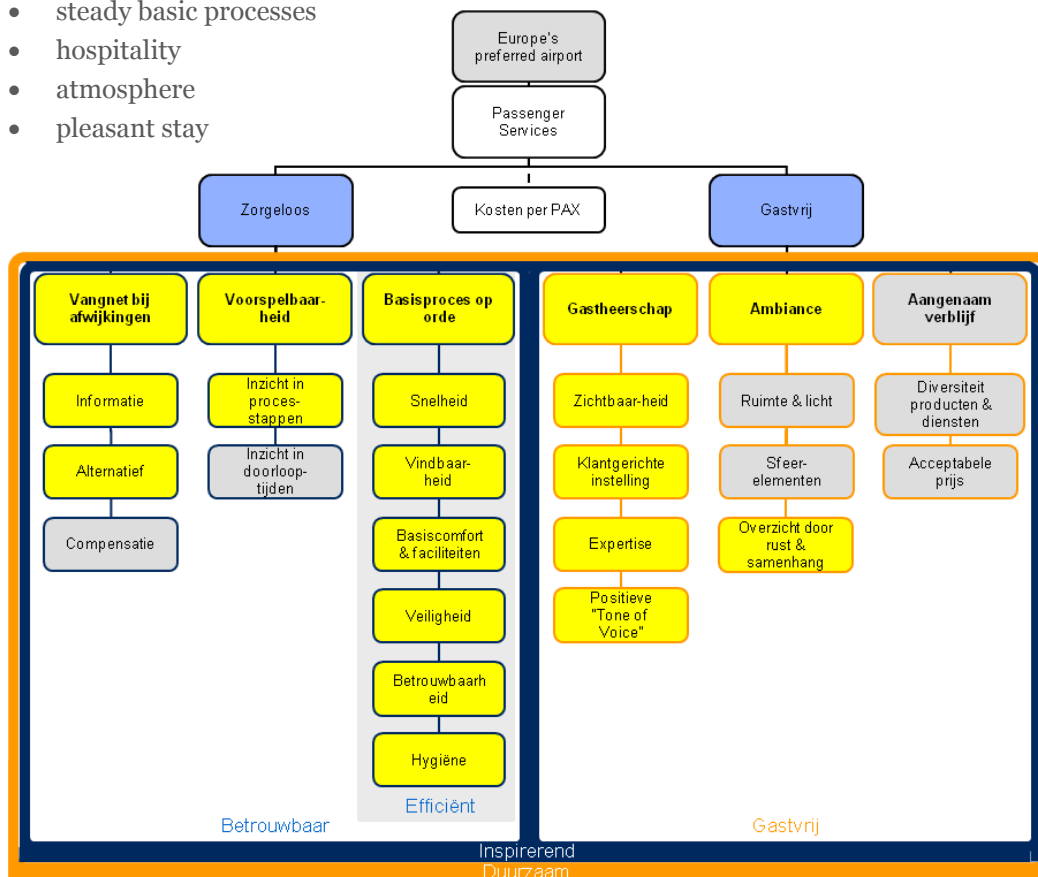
- steady basic processes
- hospitality
- atmosphere
- pleasant stay

Europe's preferred airport

Passenger Services

Zorgeloos

Kosten per PAX

Gastvrij

Vangnet bij afwijkingen

Informatie

Alternatief

Compensatie

Voorspelbaarheid

Inzicht in processtappen

Inzicht in doorlooptijden

Basisproces op orde

Snelheid

Vindbaarheid

Basiscomfort & faciliteiten

Veiligheid

Betrouwbaarheid

Hygiëne

Efficiënt

Betrouwbaar

Gastheerschap

Zichtbaar-heid

Klantgerichte instelling

Expertise

Positieve "Tone of Voice"

Ambiance

Ruimte & licht

Sfeerelementen

Overzicht door rust & samenhang

Aangenaam verblijf

Diversiteit producten & diensten

Acceptabele prijs

Gastvrij

Inspirerend

Duurzaam